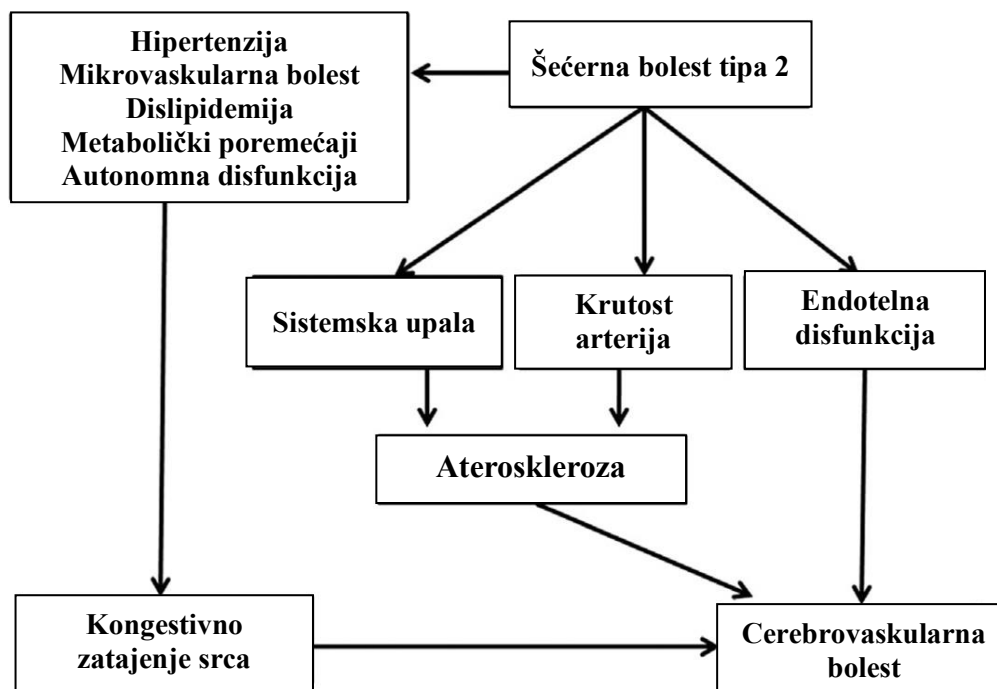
Hipertenzija
Mikrovaskularna bolest
Dislipidemija
Metabolički poremećaji
Autonomna disfunkcija

Šećerna bolest tipa 2

Sistemska upala

Krutost arterija

Endotelna disfunkcija

Ateroskleroza

Kongestivno zatajenje srca

Cerebrovaskularna bolest